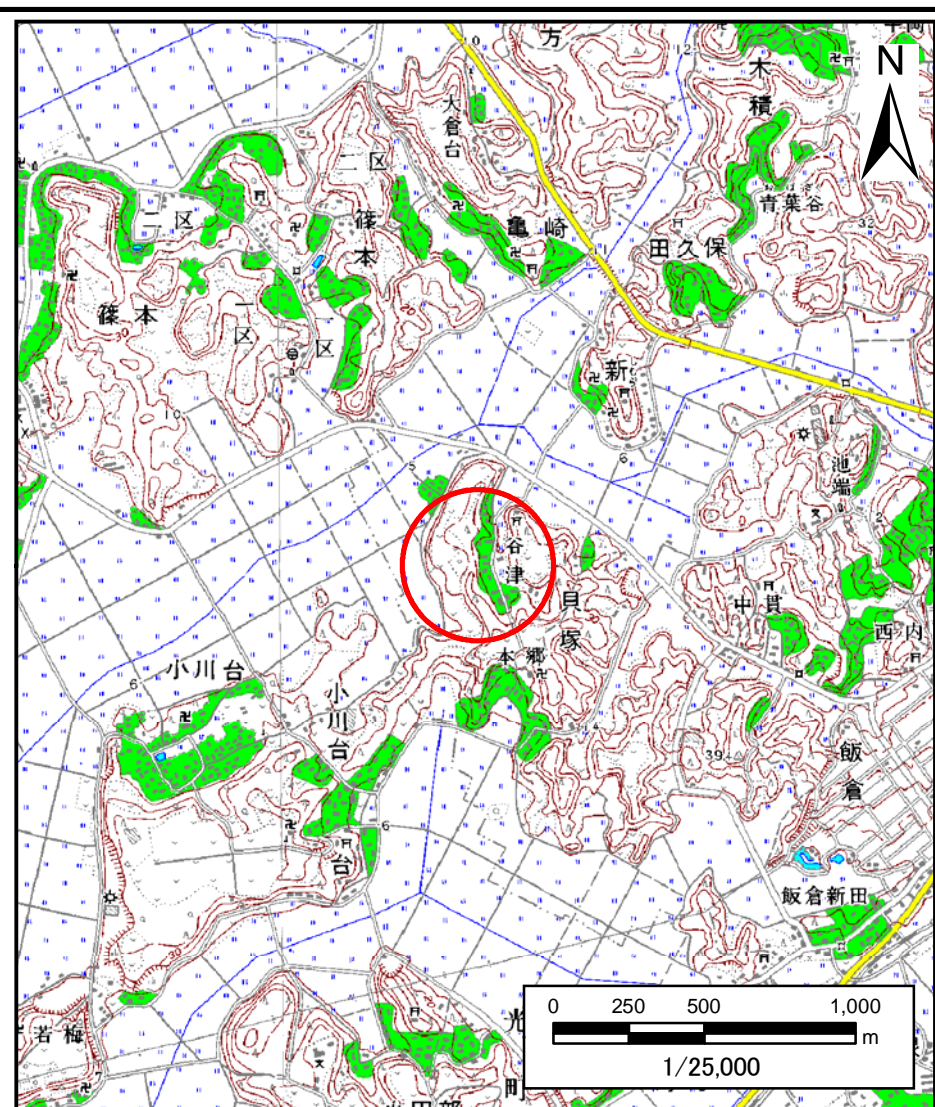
N

方

木
積

大
倉
台

二
区

篠
本

亀 崎

青葉谷

田久保

二区

篠 本

一
区

一
区

新

池
端

谷
津

貝
塚

中 貫

西 内

本 郷

小川台

小
川
台

飯
倉

台

飯倉新田

岩 梅

光

町

0 250 500 1,000
m
1/25,000